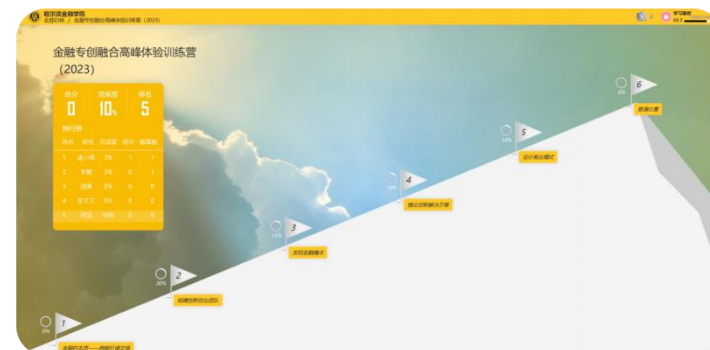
哈尔滨金融学院
实践训练 / 金融专创融合高峰体验训练营（2023）

学习积分
0

金融专创融合高峰体验训练营（2023）

| 积分 | 完成度 | 排名 |
|---|---|---|
| 0 | 10% | 5 |

排行榜

| 排名 | 姓名 | 完成度 | 得分 | 超额数 |
|---|---|---|---|---|
| 1 | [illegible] | 3% | 1 | 1 |
| 2 | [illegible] | 3% | 0 | 1 |
| 3 | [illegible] | 3% | 0 | 0 |
| 4 | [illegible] | 3% | 0 | 0 |
| 5 | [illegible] | 10% | 0 | 0 |

1
0%
金融的本质——把握行业定律

2
20%
组建创新创业团队

3
10%
了解金融痛点

4
10%
提出创新解决方案

5
10%
设计商业模式

6
0%
路演比赛